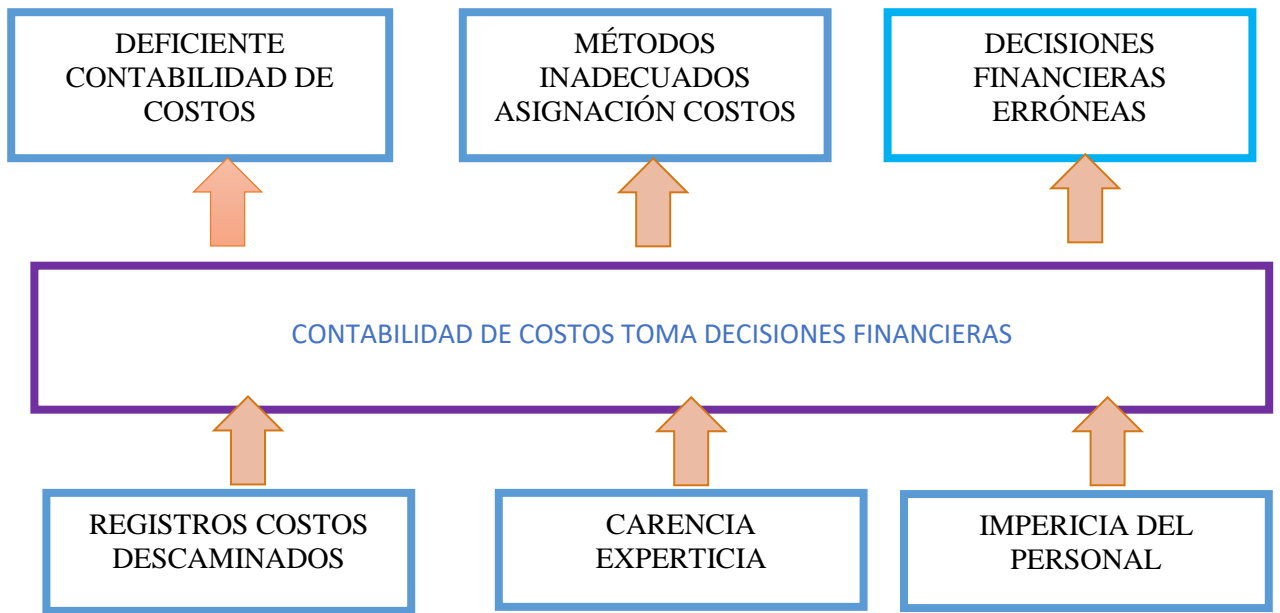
DEFICIENTE CONTABILIDAD DE COSTOS

MÉTODOS INADECUADOS ASIGNACIÓN COSTOS

DECISIONES FINANCIERAS ERRÓNEAS

CONTABILIDAD DE COSTOS TOMA DECISIONES FINANCIERAS

REGISTROS COSTOS DESCAMINADOS

CARENCIA EXPERTICIA

IMPERICIA DEL PERSONAL